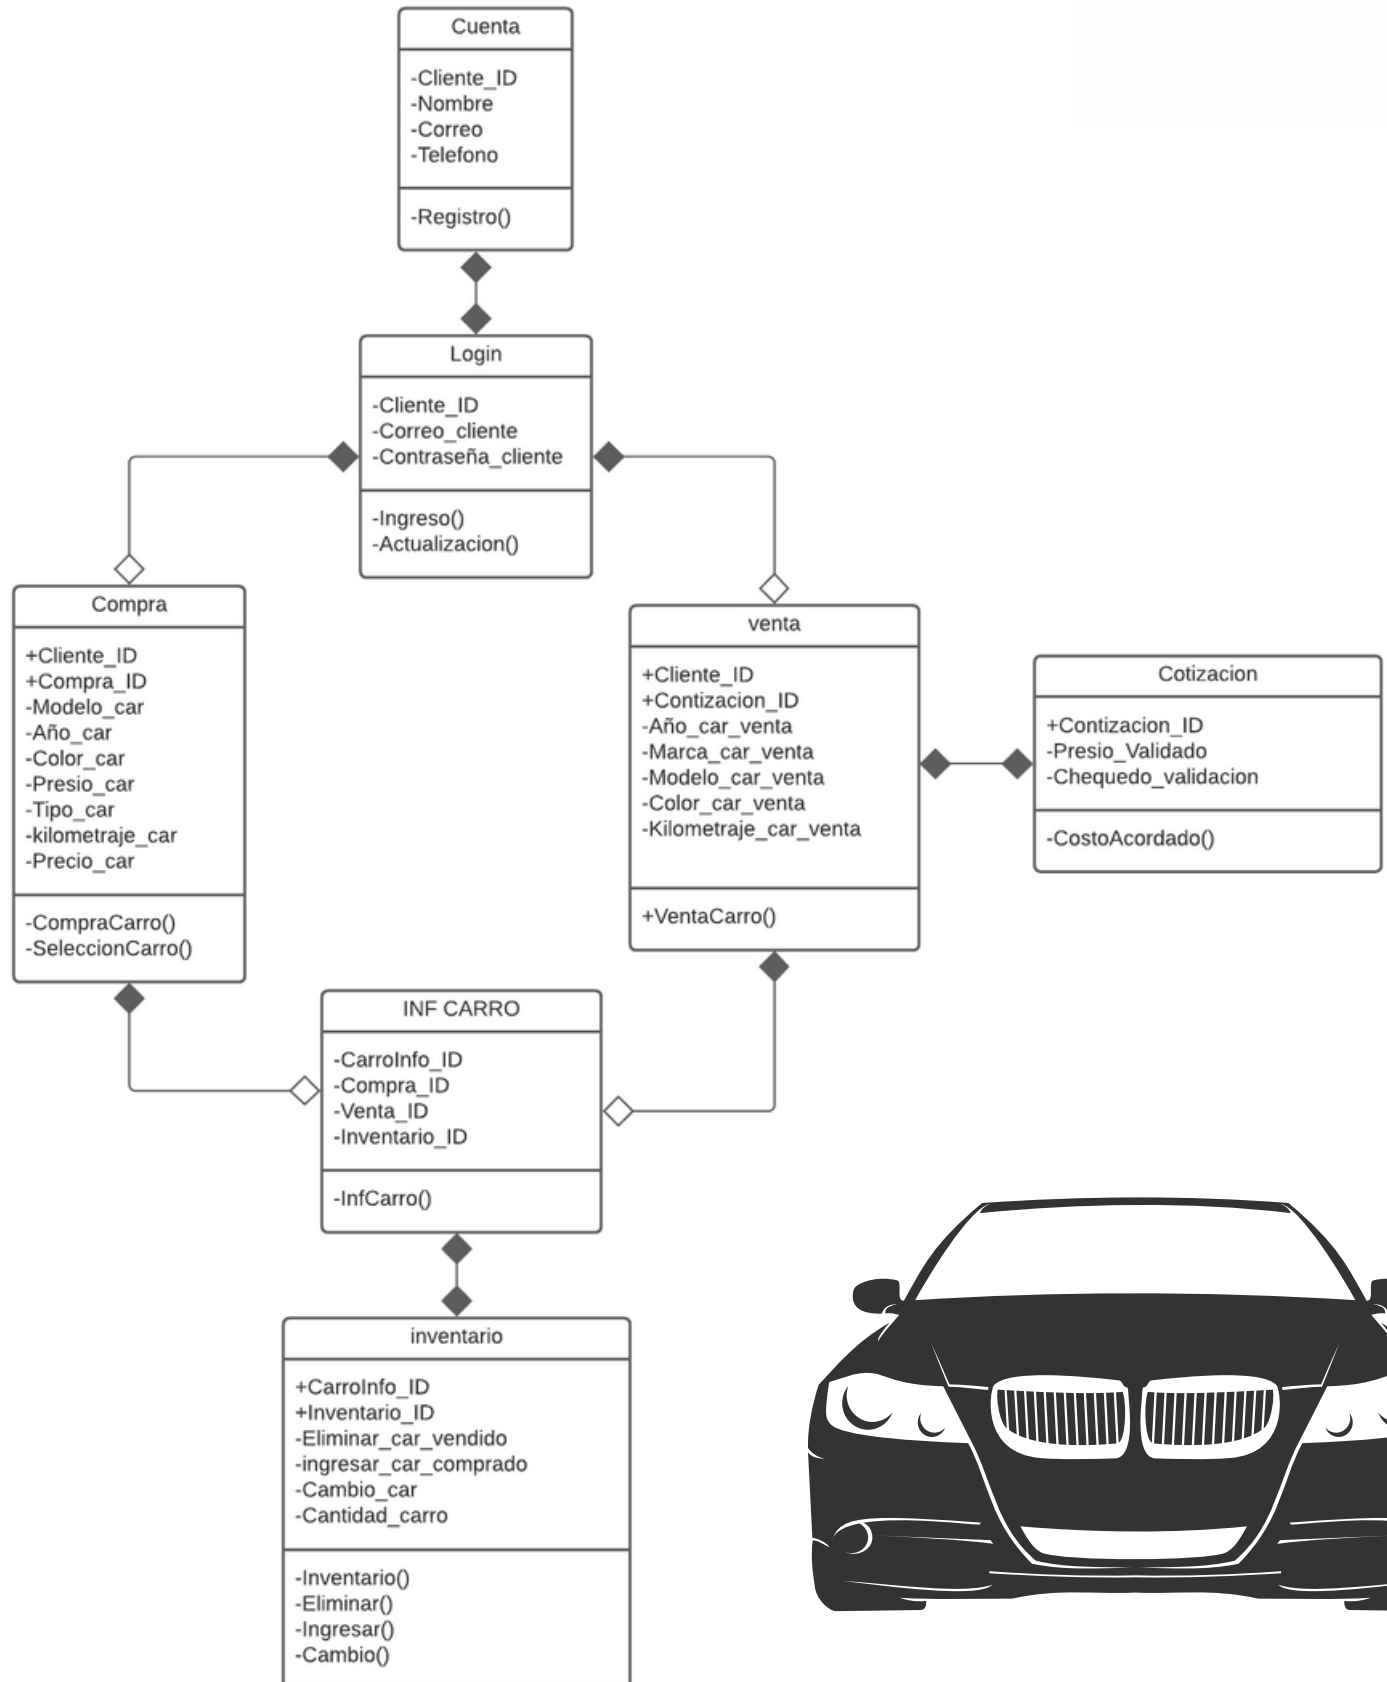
Cuenta

-Cliente_ID
-Nombre
-Correo
-Telefono

-Registro()

Login

-Cliente_ID
-Correo_cliente
-Contraseña_cliente

-Ingreso()
-Actualizacion()

Compra

+Cliente_ID
+Compra_ID
-Modelo_car
-Año_car
-Color_car
-Presio_car
-Tipo_car
-kilometraje_car
-Precio_car

-CompraCarro()
-SeleccionCarro()

venta

+Cliente_ID
+Contizacion_ID
-Año_car_venta
-Marca_car_venta
-Modelo_car_venta
-Color_car_venta
-Kilometraje_car_venta

+VentaCarro()

Cotizacion

+Contizacion_ID
-Presio_Validado
-Chequedo_validacion

-CostoAcordado()

INF CARRO

-CarroInfo_ID
-Compra_ID
-Venta_ID
-Inventario_ID

-InfCarro()

inventario

+CarroInfo_ID
+Inventario_ID
-Eliminar_car_vendido
-ingresar_car_comprado
-Cambio_car
-Cantidad_carro

-Inventario()
-Eliminar()
-Ingresar()
-Cambio()